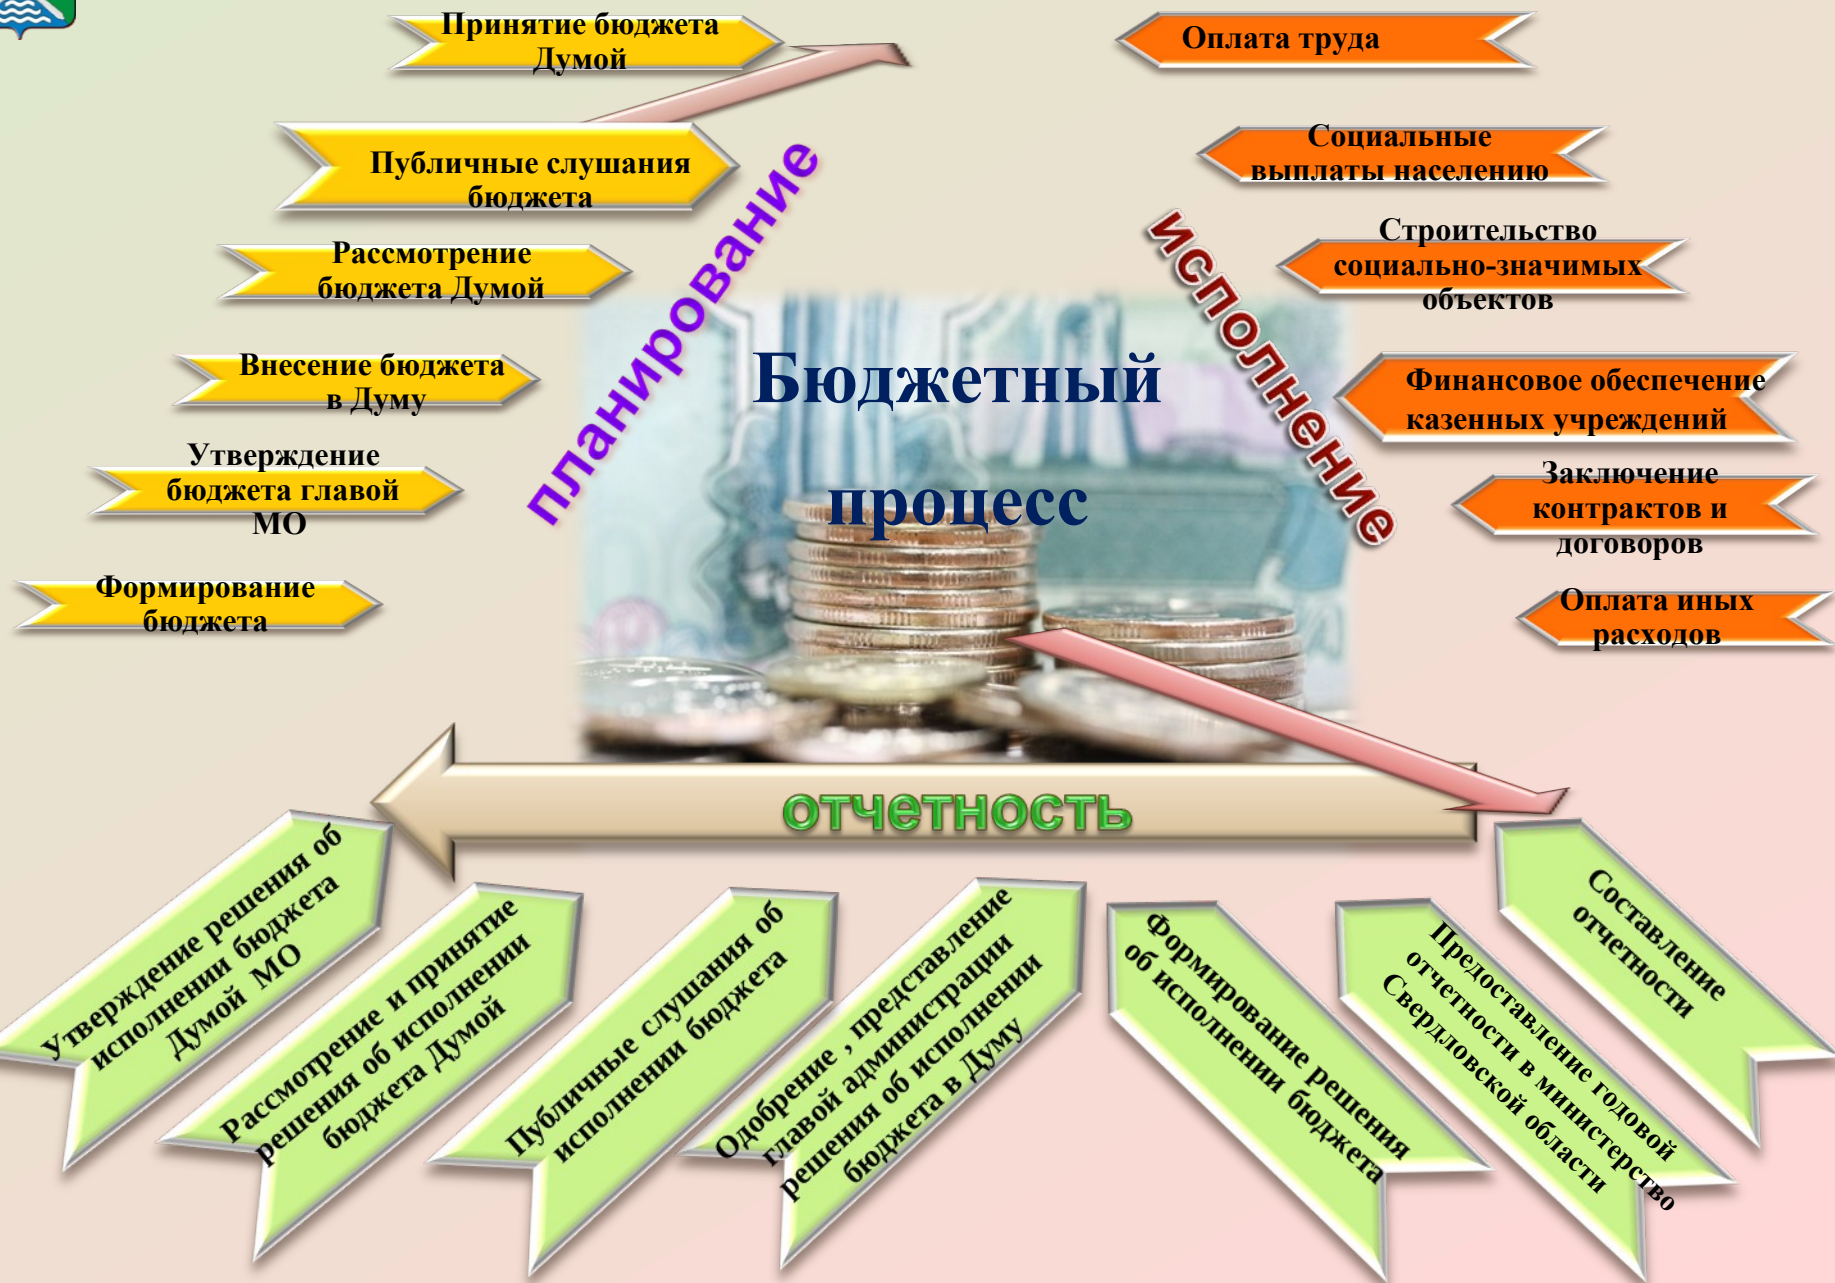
Бюджетный процесс

планирование

Формирование бюджета

Утверждение бюджета главой МО

Внесение бюджета в Думу

Рассмотрение бюджета Думой

Публичные слушания бюджета

Принятие бюджета Думой

исполнение

Оплата труда

Социальные выплаты населению

Строительство социально-значимых объектов

Финансовое обеспечение казенных учреждений

Заключение контрактов и договоров

Оплата иных расходов

отчетность

Составление отчетности

Предоставление годовой отчетности в министерство Свердловской области

Формирование решения об исполнении бюджета

Одобрение , представление главой администрации решения об исполнении бюджета в Думу

Публичные слушания об исполнении бюджета

Рассмотрение и принятие решения об исполнении бюджета Думой

Утверждение решения об исполнении бюджета Думой МО